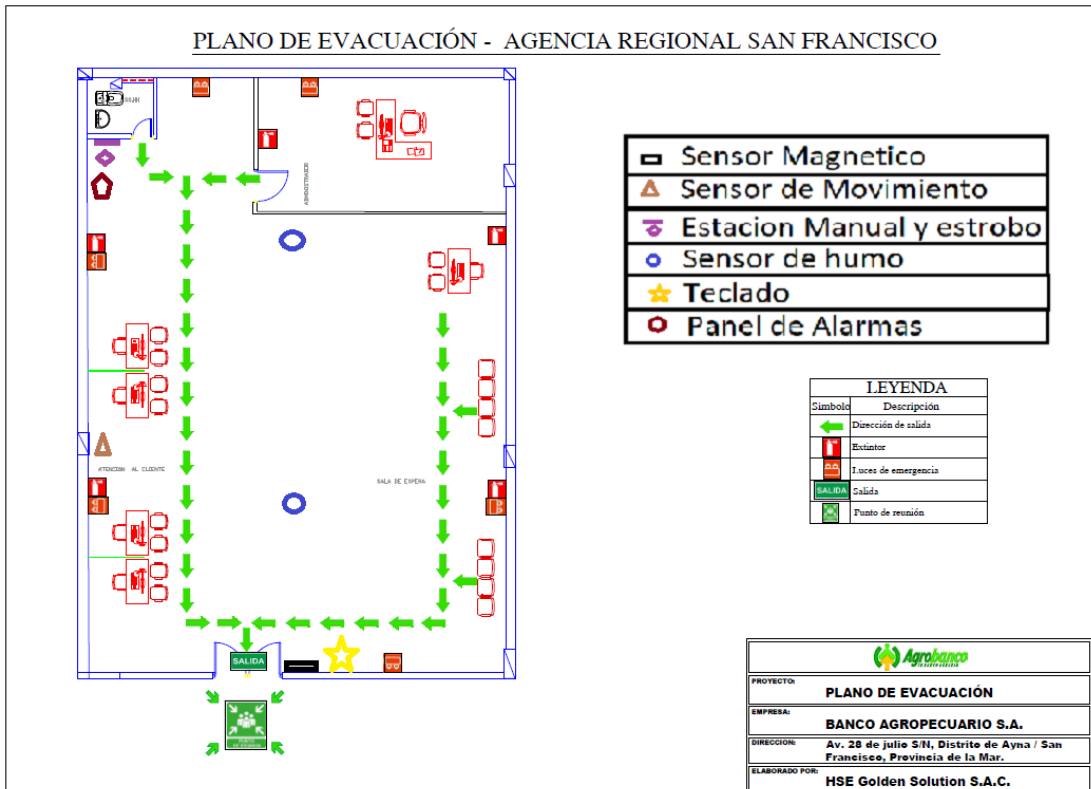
PLANO DE EVACUACIÓN - AGENCIA REGIONAL SAN FRANCISCO

| Sensor Magnetico |
|---|
| Sensor de Movimiento |
| Estacion Manual y estrobo |
| Sensor de humo |
| Teclado |
| Panel de Alarmas |

| LEYENDA | |
|---|---|
| Simbolo | Descripción |
| | Dirección de salida |
| | Extintor |
| | Luces de emergencia |
| SALIDA | Salida |
| | Punto de reunión |

ADMINISTRADOR

ATENCION AL CLIENTE

SALA DE ESPERA

SALIDA

Agrobanco

PROYECTO: PLANO DE EVACUACIÓN

EMPRESA: BANCO AGROPECUARIO S.A.

DIRECCION: Av. 28 de julio S/N, Distrito de Ayna / San Francisco, Provincia de la Mar.

ELABORADO POR: HSE Golden Solution S.A.C.